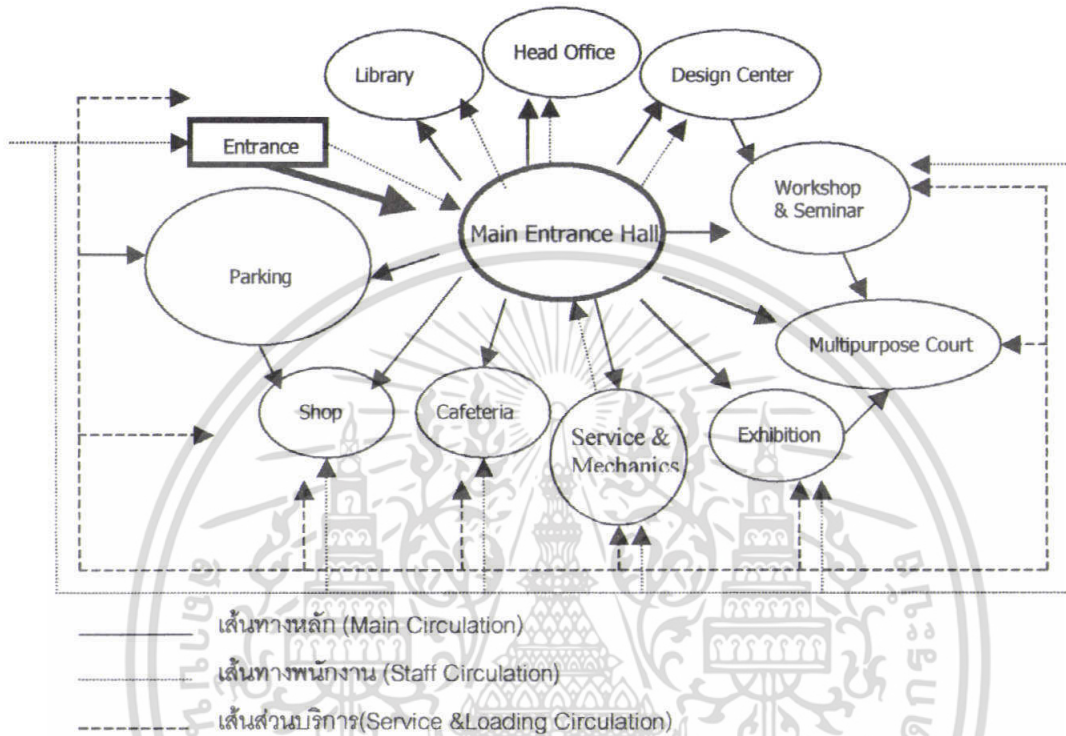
Library

Head Office

Design Center

Entrance

Workshop & Seminar

Main Entrance Hall

Parking

Multipurpose Court

Shop

Cafeteria

Service & Mechanics

Exhibition

เส้นทางหลัก (Main Circulation)

เส้นทางพนักงาน (Staff Circulation)

เส้นส่วนบริการ(Service &Loading Circulation)